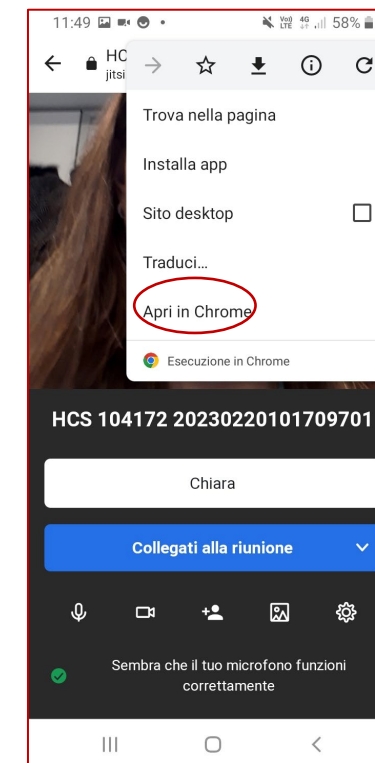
11:49 Vo) LTE 4G 58%

HC
jitsi

Trova nella pagina

Installa app

Sito desktop

Traduci...

Apri in Chrome

Esecuzione in Chrome

HCS 104172 20230220101709701

Chiara

Collegati alla riunione

Sembra che il tuo microfono funzioni correttamente